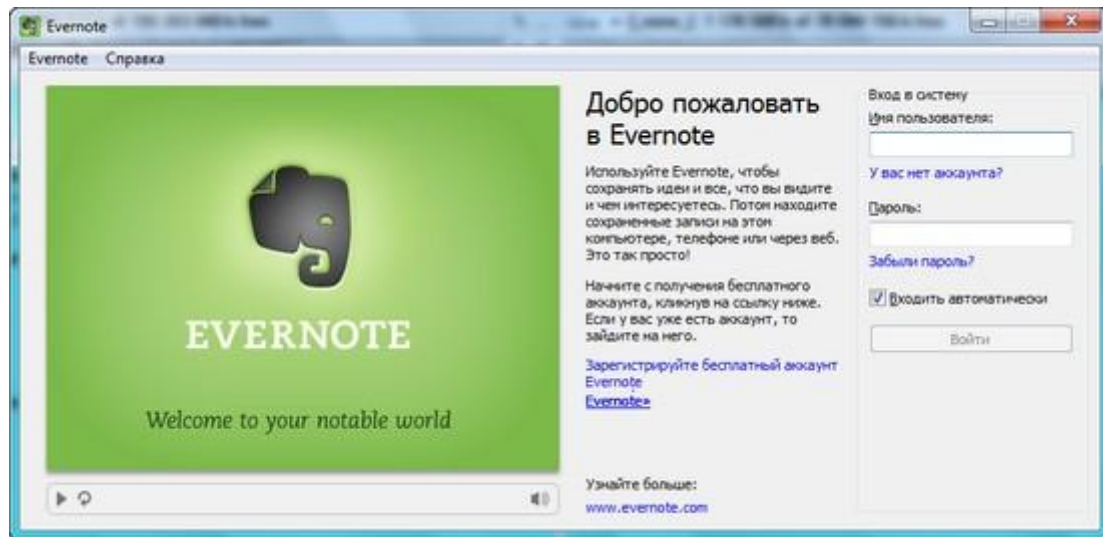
Evernote

Evernote Справка

EVERNOTE

Welcome to your notable world

Добро пожаловать в Evernote

Используйте Evernote, чтобы сохранять идеи и все, что вы видите и чем интересуетесь. Потом находите сохраненные записи на этом компьютере, телефоне или через веб. Это так просто!

Начните с получения бесплатного аккаунта, кликнув на ссылку ниже. Если у вас уже есть аккаунт, то зайдите на него.

Зарегистрируйте бесплатный аккаунт Evernote
Evernote»

Узнайте больше:
www.evernote.com

Вход в систему
Имя пользователя:

У вас нет аккаунта?

Пароль:

Забыли пароль?

Входить автоматически

Войти